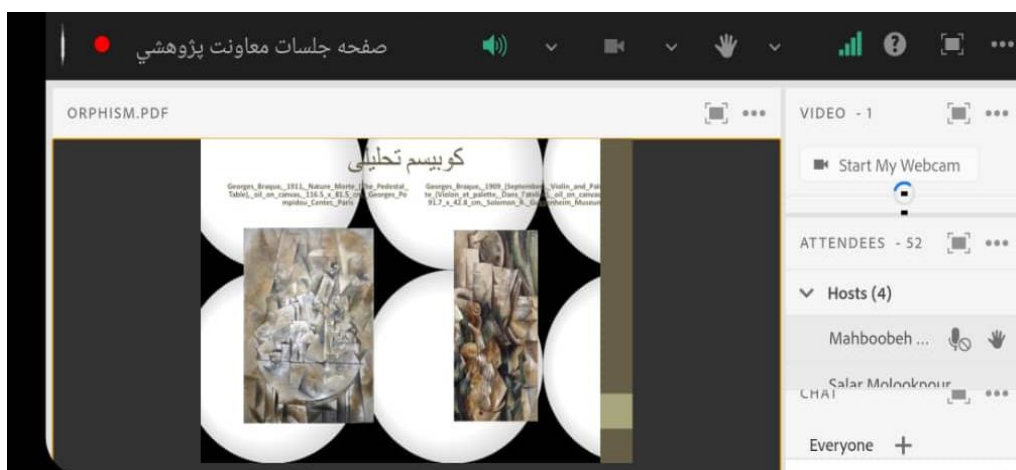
صفحه جلسات معاونت پژوهشي

ORPHISM.PDF

کوبیسم تحلیلی

Georges_Braque,_1911,_Nature_Morte_(The_Pedestal_Table),_oil_on_canvas,_116.5_x_81.5_cm,_Georges_Pompidou_Center,_Paris

Georges_Braque,_1909_(September),_Violin_and_Palette_(Violon_et_palette,_Dans_l'atelier),_oil_on_canvas,_91.7_x_42.8_cm,_Solomon_R._Guggenheim_Museum

VIDEO - 1

Start My Webcam

ATTENDEES - 52

Hosts (4)

Mahboobeh ...

Salar Molooknour

CHAT

Everyone